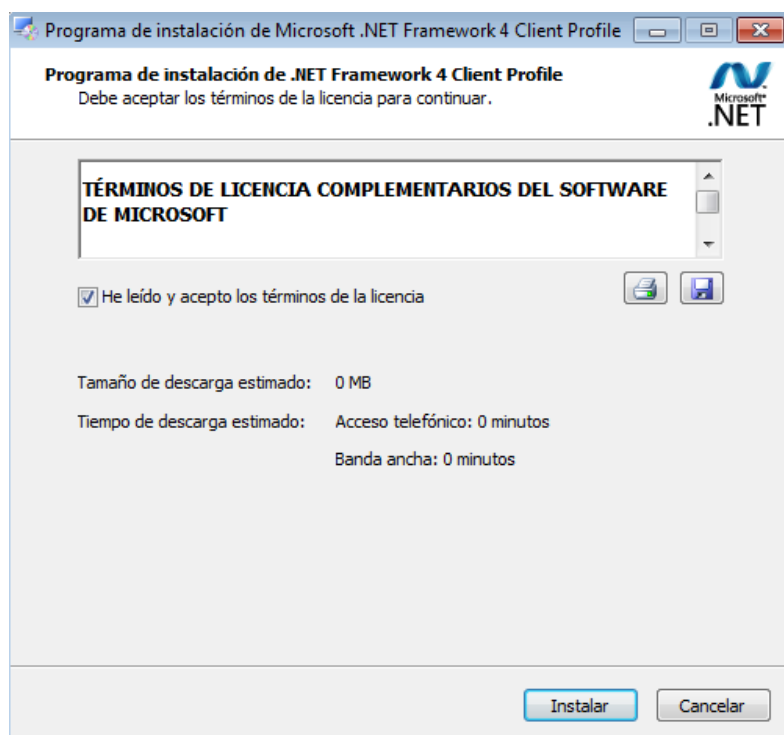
Programa de instalación de Microsoft .NET Framework 4 Client Profile

Programa de instalación de .NET Framework 4 Client Profile
Debe aceptar los términos de la licencia para continuar.

Microsoft .NET

TÉRMINOS DE LICENCIA COMPLEMENTARIOS DEL SOFTWARE DE MICROSOFT

He leído y acepto los términos de la licencia

Tamaño de descarga estimado: 0 MB

Tiempo de descarga estimado: Acceso telefónico: 0 minutos

Banda ancha: 0 minutos

Instalar

Cancelar